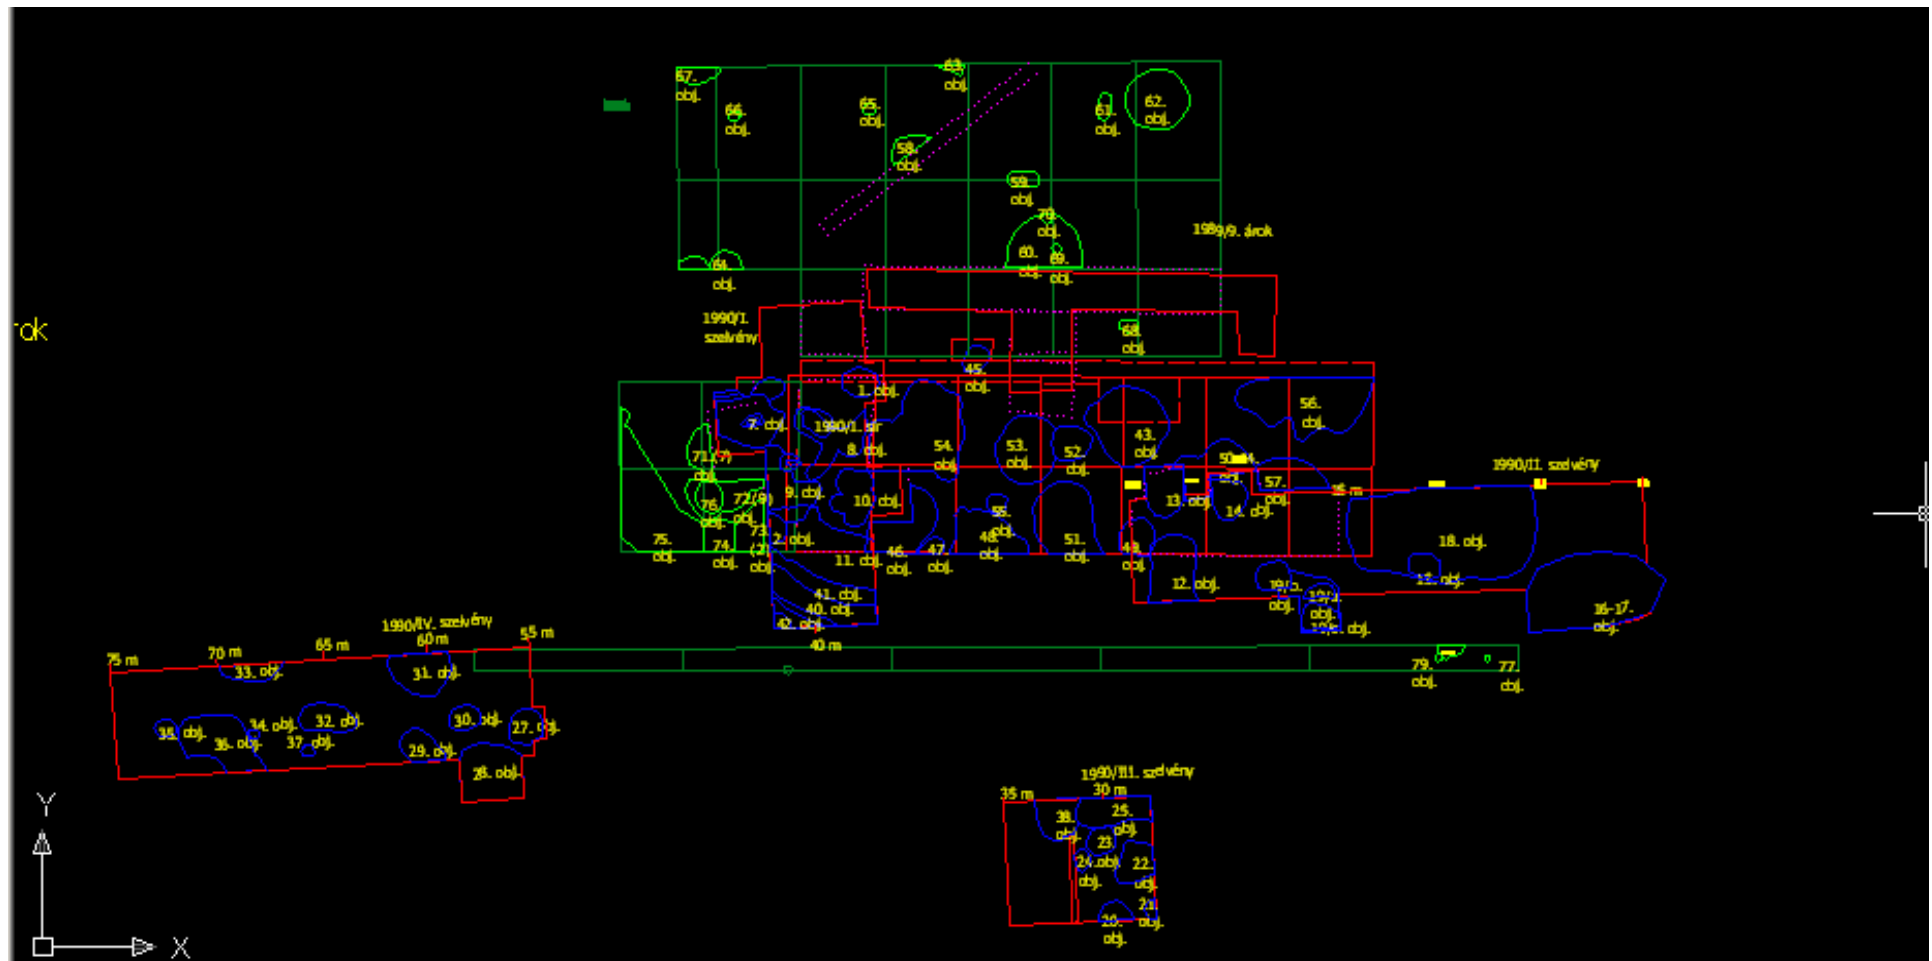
rok

67. obj.
66. obj.
65. obj.
63. obj.
61. obj.
62. obj.
58. obj.
59. obj.
70. obj.
60. obj.
69. obj.
1989/9. árok
64. obj.
1990/I. szelvény
68. obj.
45. obj.
1. obj.
56. obj.
7. obj.
1990/I. sír
8. obj.
54. obj.
53. obj.
52. obj.
43. obj.
71. (?)
50. obj.
57. obj.
1990/II. szelvény
76. obj.
72.(?)
9. obj.
10. obj.
13. obj.
14. obj.
55. obj.
15 m
73.
75. obj.
74. obj.
2. obj.
48. obj.
51. obj.
49. obj.
18. obj.
11. obj.
46. obj.
47. obj.
12. obj.
19. obj.
41. obj.
40. obj.
42. obj.
16-17. obj.
1990/IV. szelvény
60 m
55 m
75 m
70 m
65 m
40 m
33. obj.
31. obj.
79. obj.
77. obj.
35. obj.
34. obj.
32. obj.
36. obj.
37. obj.
30. obj.
27. obj.
29. obj.
28. obj.
1990/III. szelvény
35 m
30 m
38. obj.
25. obj.
23.
24. obj.
22. obj.
21. obj.
20. obj.
Y
X